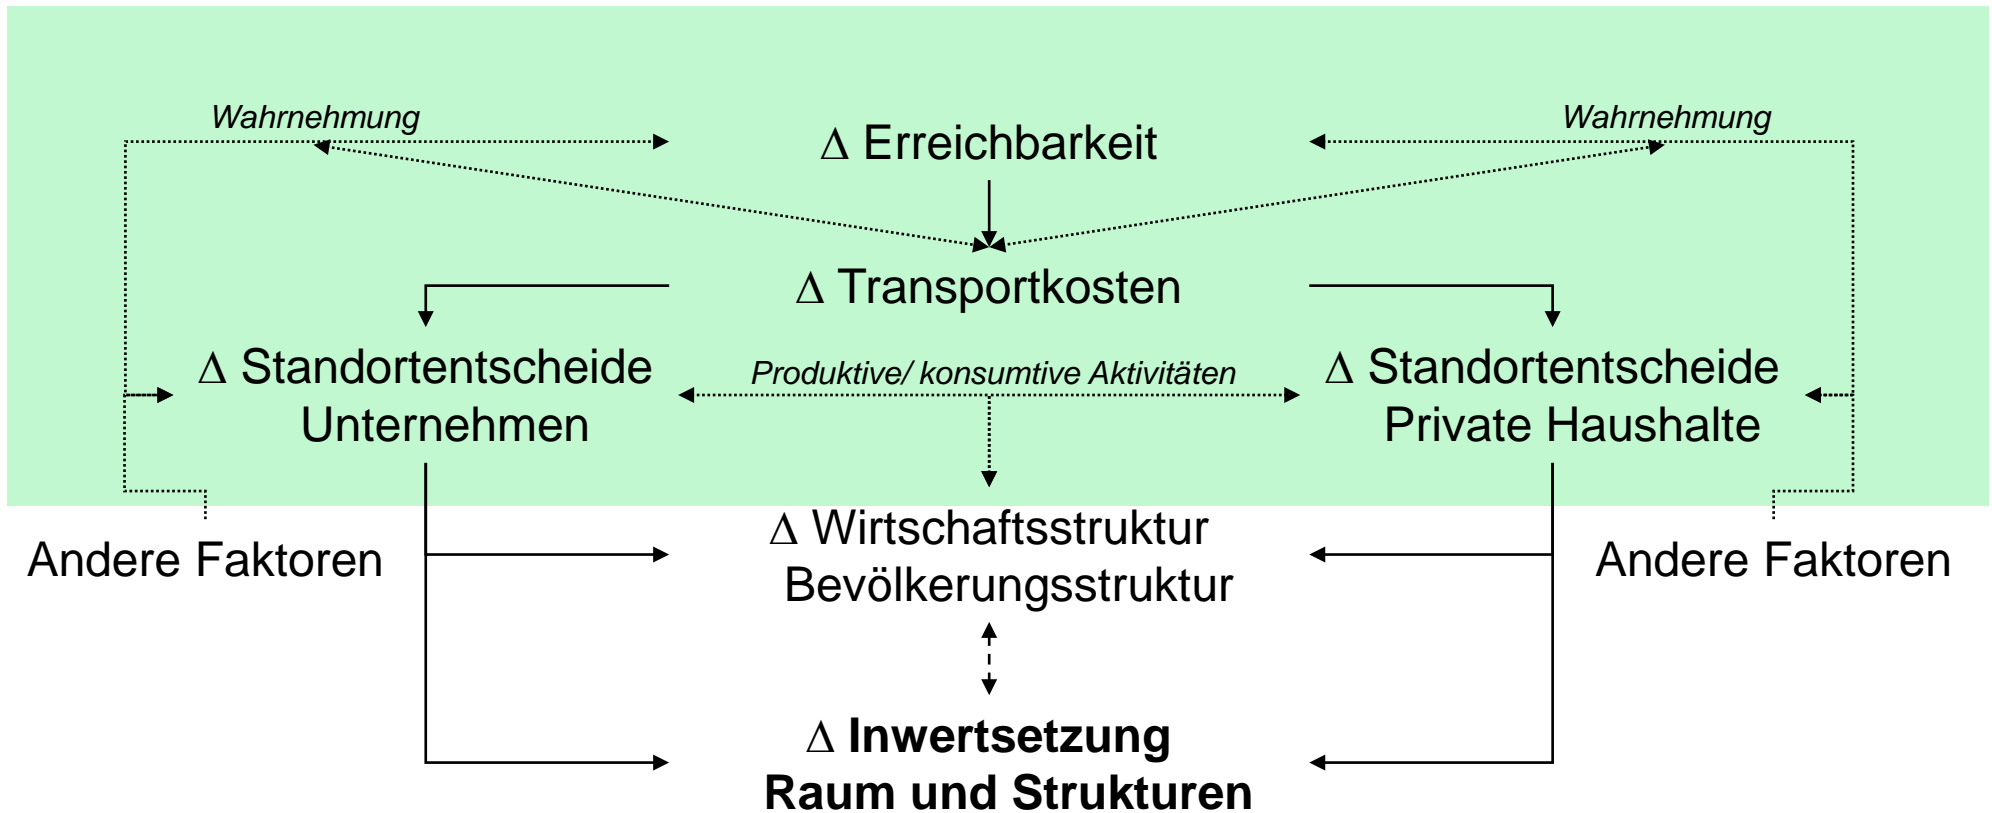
Wahrnehmung

Wahrnehmung

$\Delta$ Erreichbarkeit

$\Delta$ Transportkosten

$\Delta$ Standortentscheide Unternehmen

Produktive/ konsumtive Aktivitäten

$\Delta$ Standortentscheide Private Haushalte

Andere Faktoren

$\Delta$ Wirtschaftsstruktur Bevölkerungsstruktur

Andere Faktoren

**$\Delta$ Inwertsetzung Raum und Strukturen**